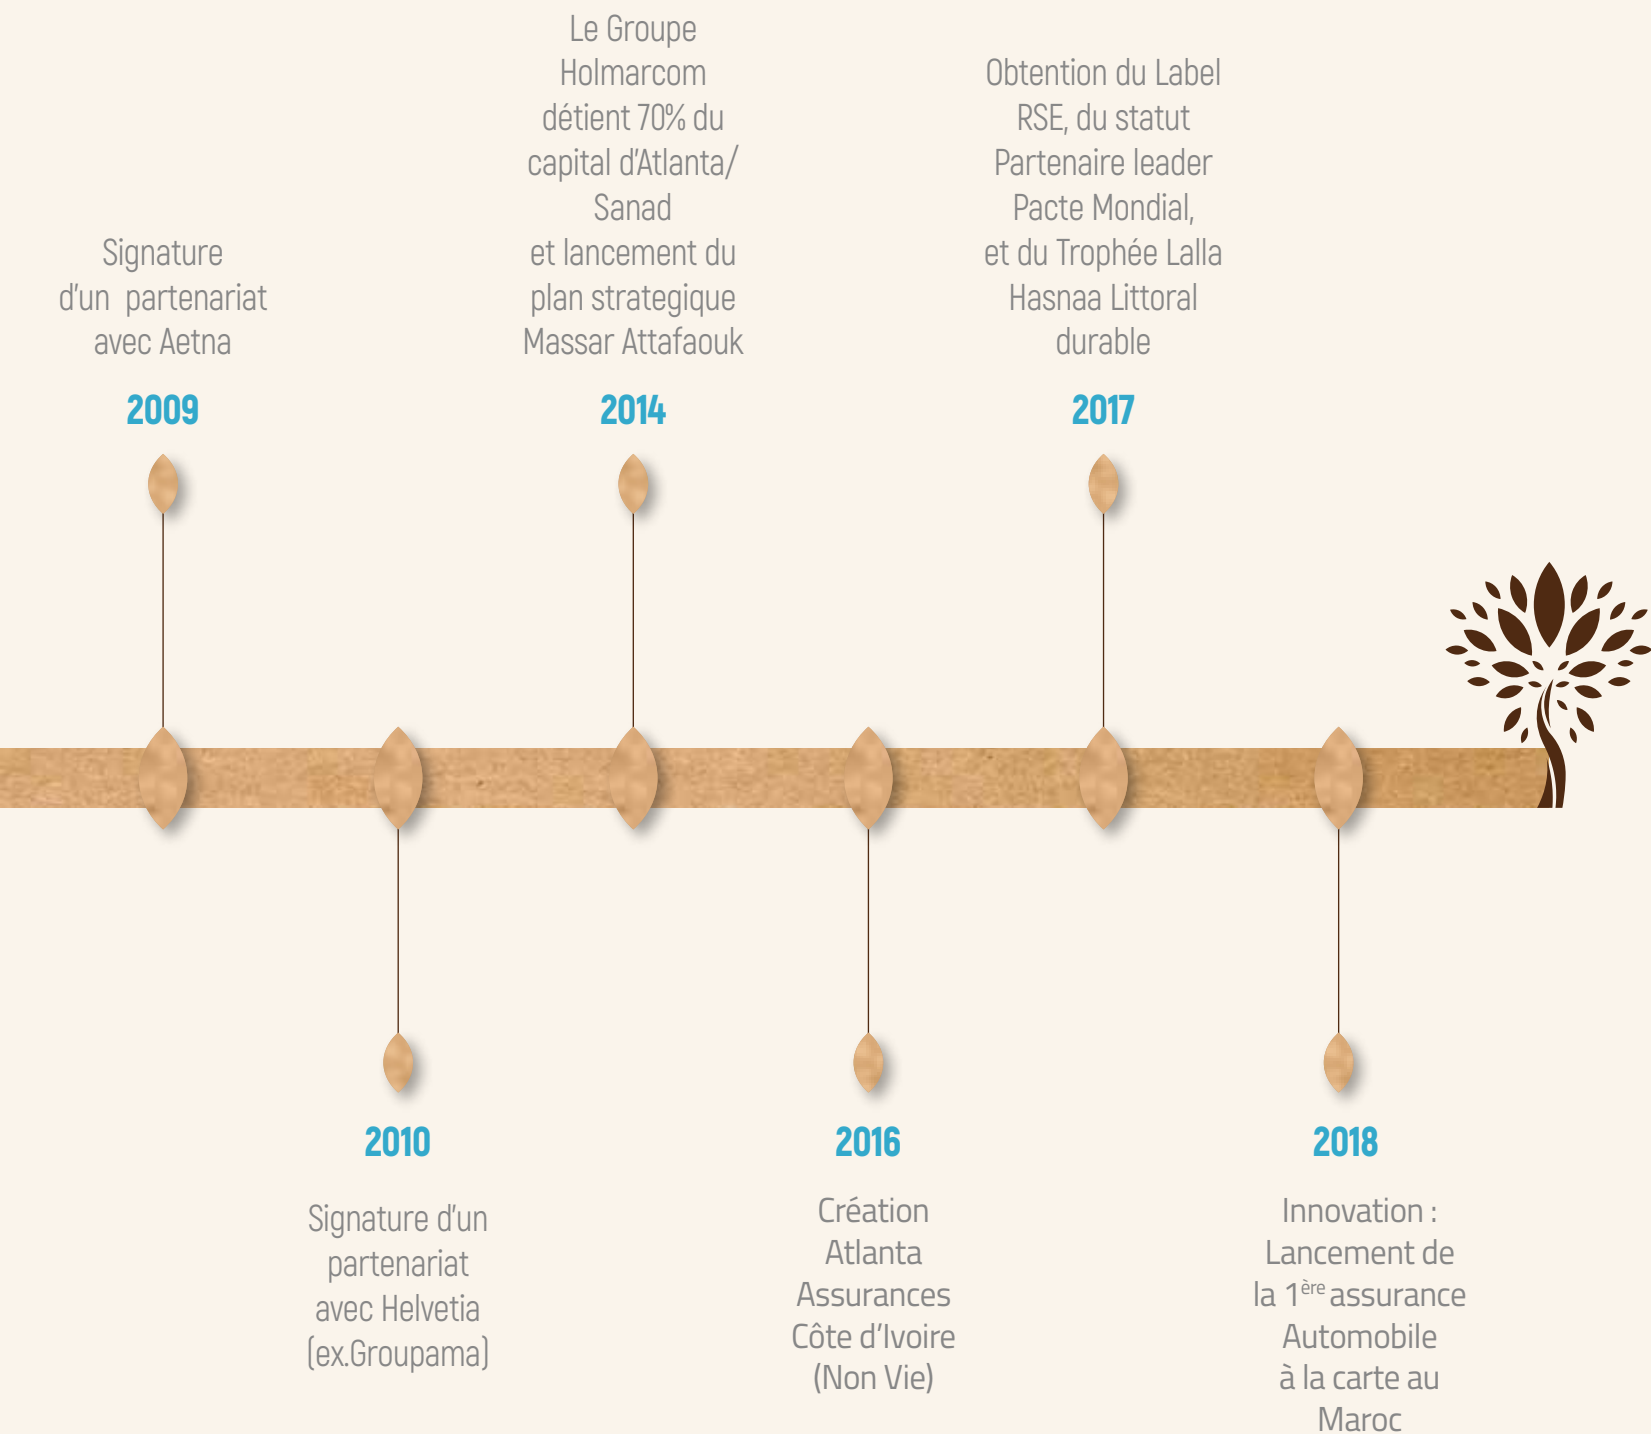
Signature d'un partenariat avec Aetna

2009

Le Groupe Holmarcom détient 70% du capital d'Atlanta/ Sanad et lancement du plan strategique Massar Attafaouk

2014

Obtention du Label RSE, du statut Partenaire leader Pacte Mondial, et du Trophée Lalla Hasnaa Littoral durable

2017

2010

Signature d'un partenariat avec Helvetia (ex.Groupama)

2016

Création Atlanta Assurances Côte d'Ivoire (Non Vie)

2018

Innovation : Lancement de la 1$^{ère}$ assurance Automobile à la carte au Maroc